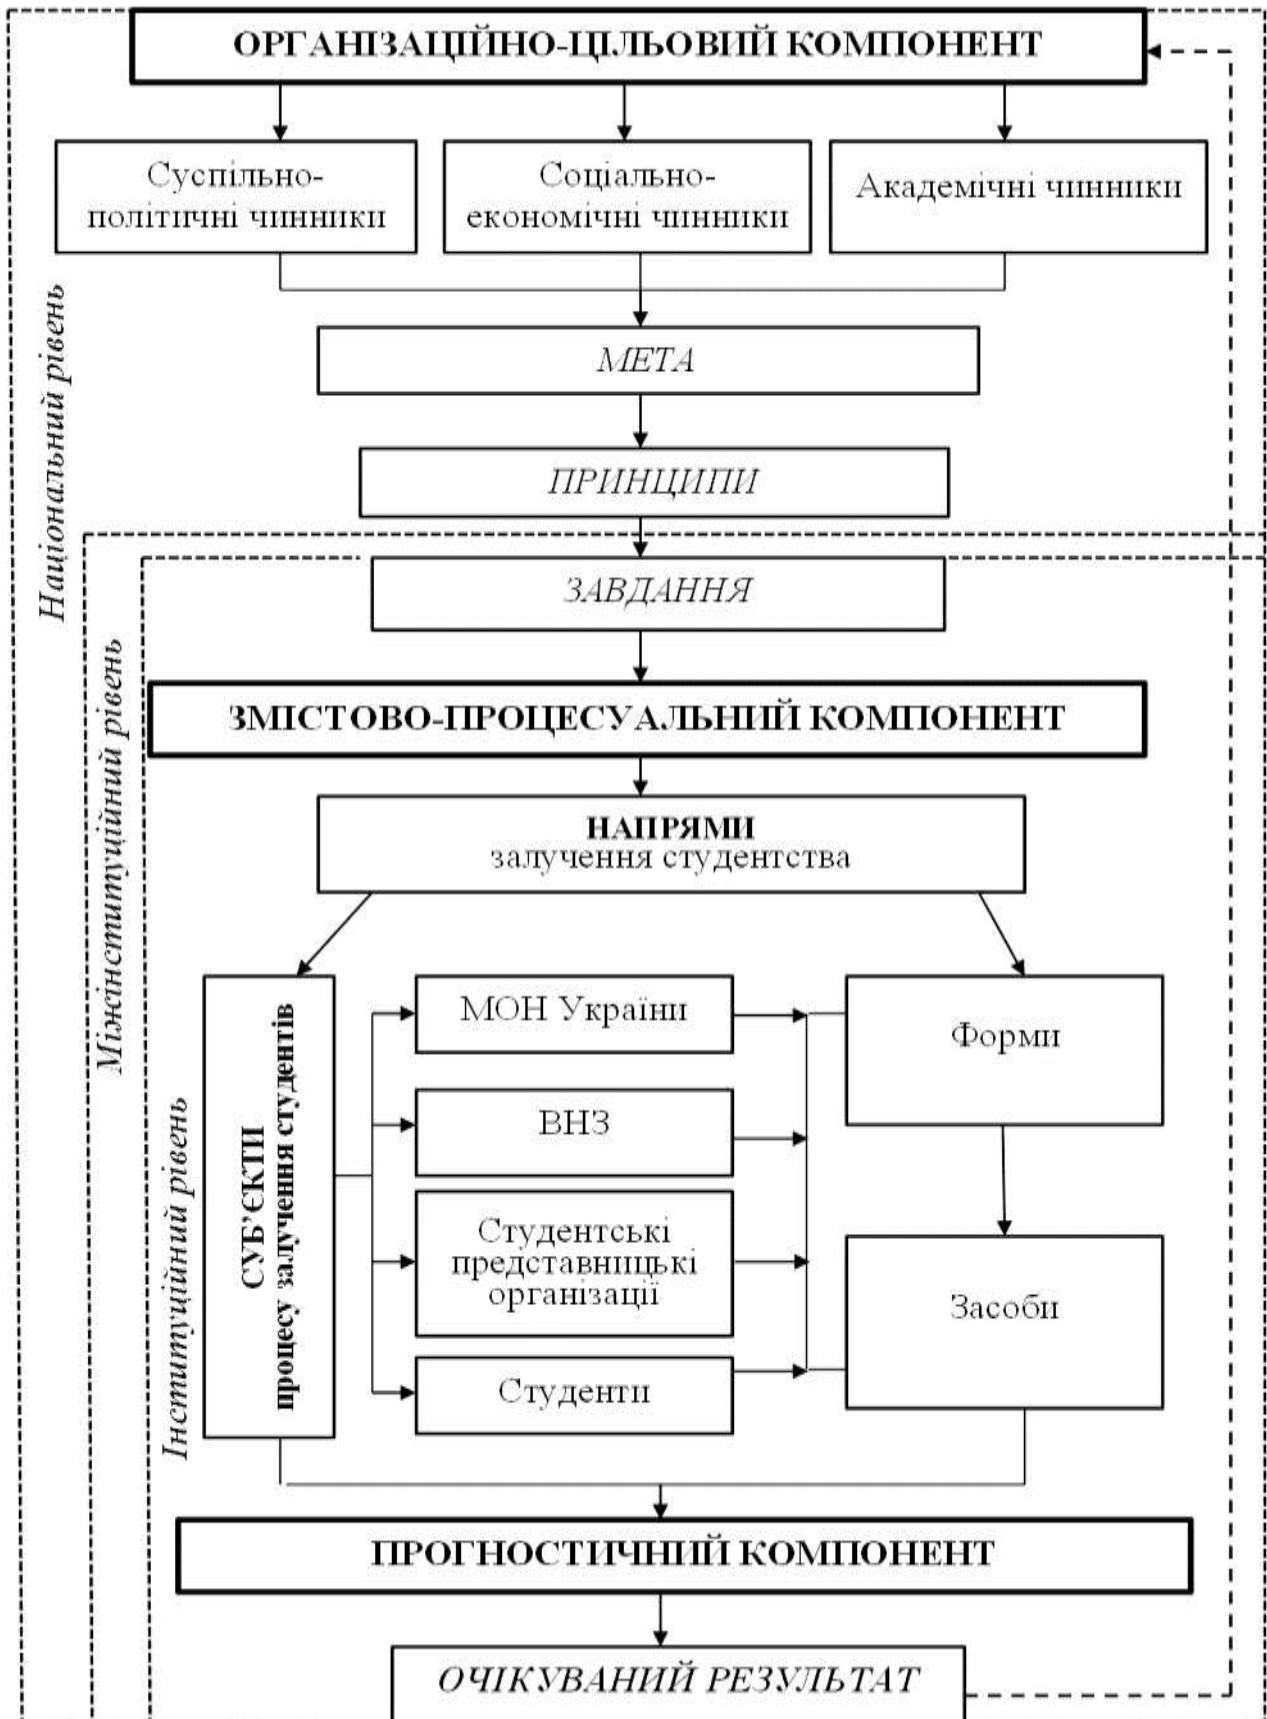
ОРГАНІЗАЦІЙНО-ЦІЛЬОВИЙ КОМПОНЕНТ

Суспільно-політичні чинники

Соціально-економічні чинники

Академічні чинники

МЕТА

ПРИНЦИПИ

Національний рівень

ЗАВДАННЯ

Міжінституційний рівень

ЗМІСТОВО-ПРОЦЕСУАЛЬНИЙ КОМПОНЕНТ

НАПРЯМИ
залучення студентства

Інституційний рівень

СУБ'ЄКТИ
процесу залучення студентів

МОН України

ВНЗ

Студентські представницькі організації

Студенти

Форми

Засоби

ПРОГНОСТИЧНИЙ КОМПОНЕНТ

ОЧІКУВАНИЙ РЕЗУЛЬТАТ